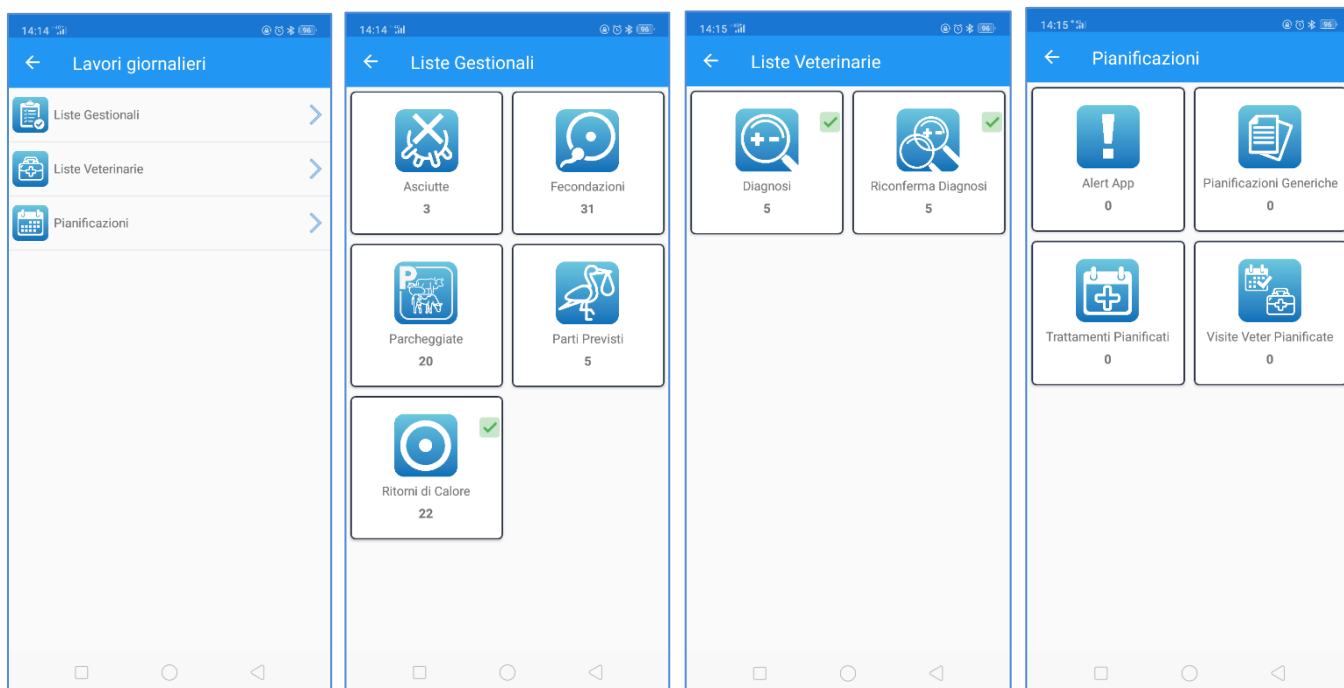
14:14 96

Lavori giornalieri

Liste Gestionali

Liste Veterinarie

Pianificazioni

14:14 96

Liste Gestionali

Asciutte
3

Fecondazioni
31

P

Parcheggiate
20

Parti Previsti
5

Ritorni di Calore
22

14:15 96

Liste Veterinarie

Diagnosi
5

Riconferma Diagnosi
5

14:15 96

Pianificazioni

Alert App
0

Pianificazioni Generiche
0

Trattamenti Pianificati
0

Visite Veter Pianificate
0